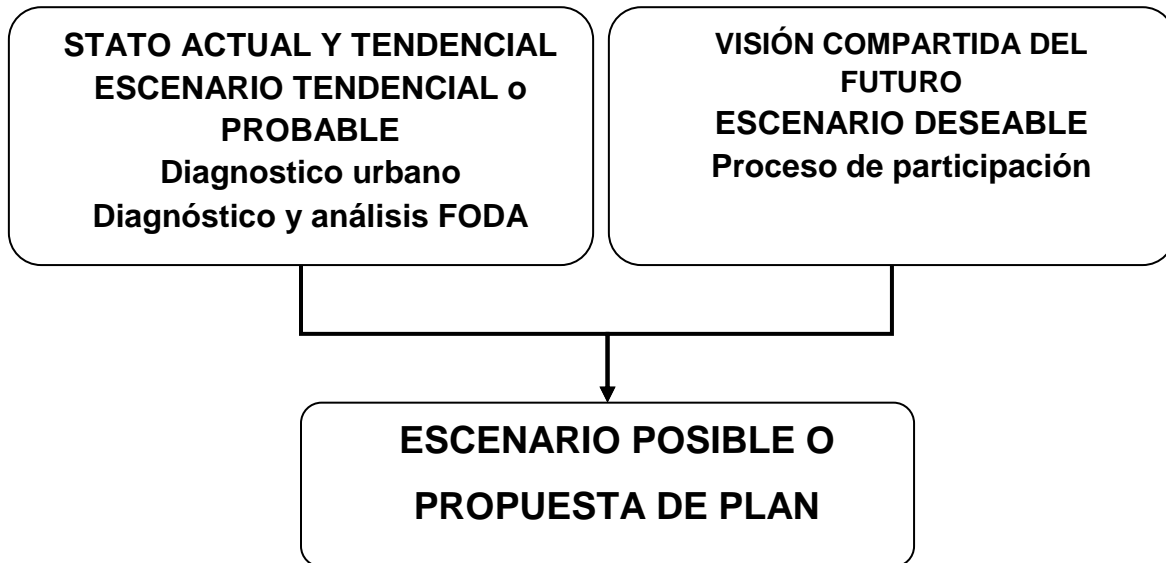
STATO ACTUAL Y TENDENCIAL
ESCENARIO TENDENCIAL o PROBABLE
Diagnostico urbano
Diagnóstico y análisis FODA

VISIÓN COMPARTIDA DEL FUTURO
ESCENARIO DESEABLE
Proceso de participación

ESCENARIO POSIBLE O PROPUESTA DE PLAN